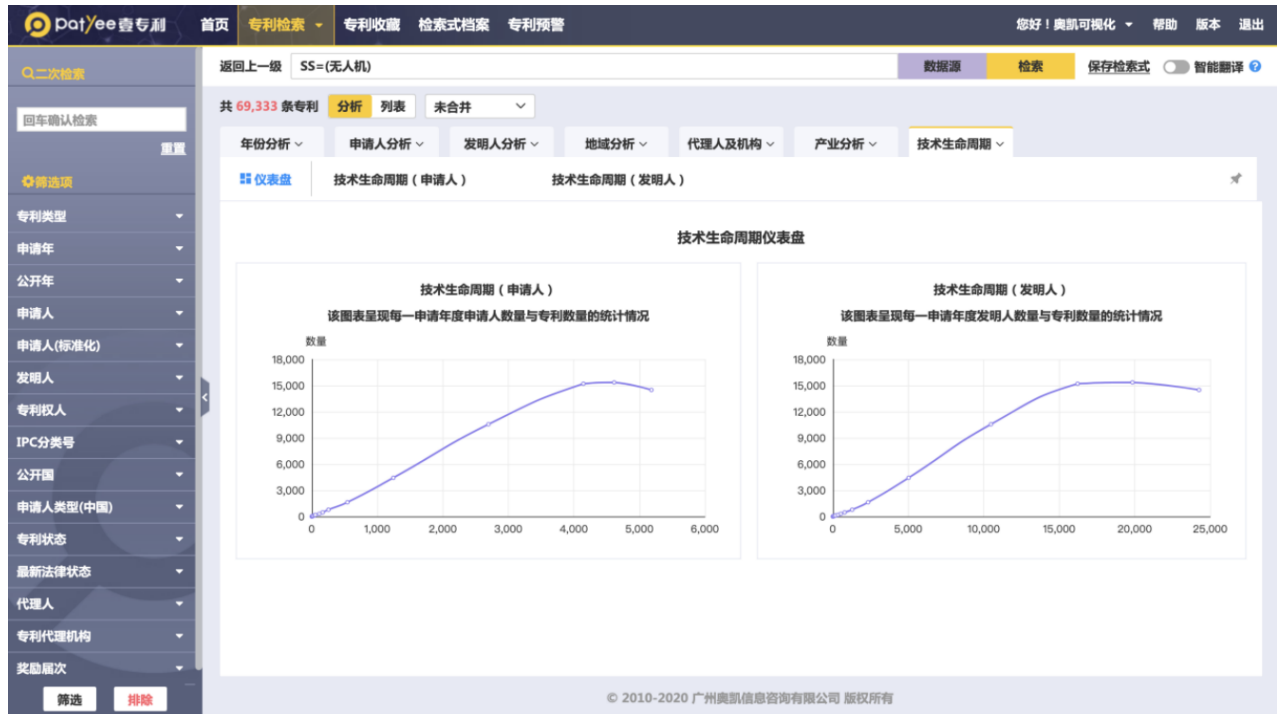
patyee 壹专利 首页 专利检索 专利收藏 检索式档案 专利预警 您好！奥凯可视化 帮助 版本 退出

二次检索
回车确认检索
重置
筛选项
专利类型
申请年
公开年
申请人
申请人(标准化)
发明人
专利权人
IPC分类号
公开国
申请人类型(中国)
专利状态
最新法律状态
代理人
专利代理机构
奖励届次
筛选 排除

返回上一级 SS=(无人机) 数据源 检索 保存检索式 智能翻译

共 69,333 条专利 分析 列表 未合并

年份分析 申请人分析 发明人分析 地域分析 代理人及机构 产业分析 技术生命周期

仪表盘 技术生命周期（申请人） 技术生命周期（发明人）

技术生命周期仪表盘

技术生命周期（申请人）
该图表呈现每一申请年度申请人数量与专利数量的统计情况
数量
18,000
15,000
12,000
9,000
6,000
3,000
0
0 1,000 2,000 3,000 4,000 5,000 6,000

技术生命周期（发明人）
该图表呈现每一申请年度发明人数量与专利数量的统计情况
数量
18,000
15,000
12,000
9,000
6,000
3,000
0
0 5,000 10,000 15,000 20,000 25,000

© 2010-2020 广州奥凯信息咨询有限公司 版权所有